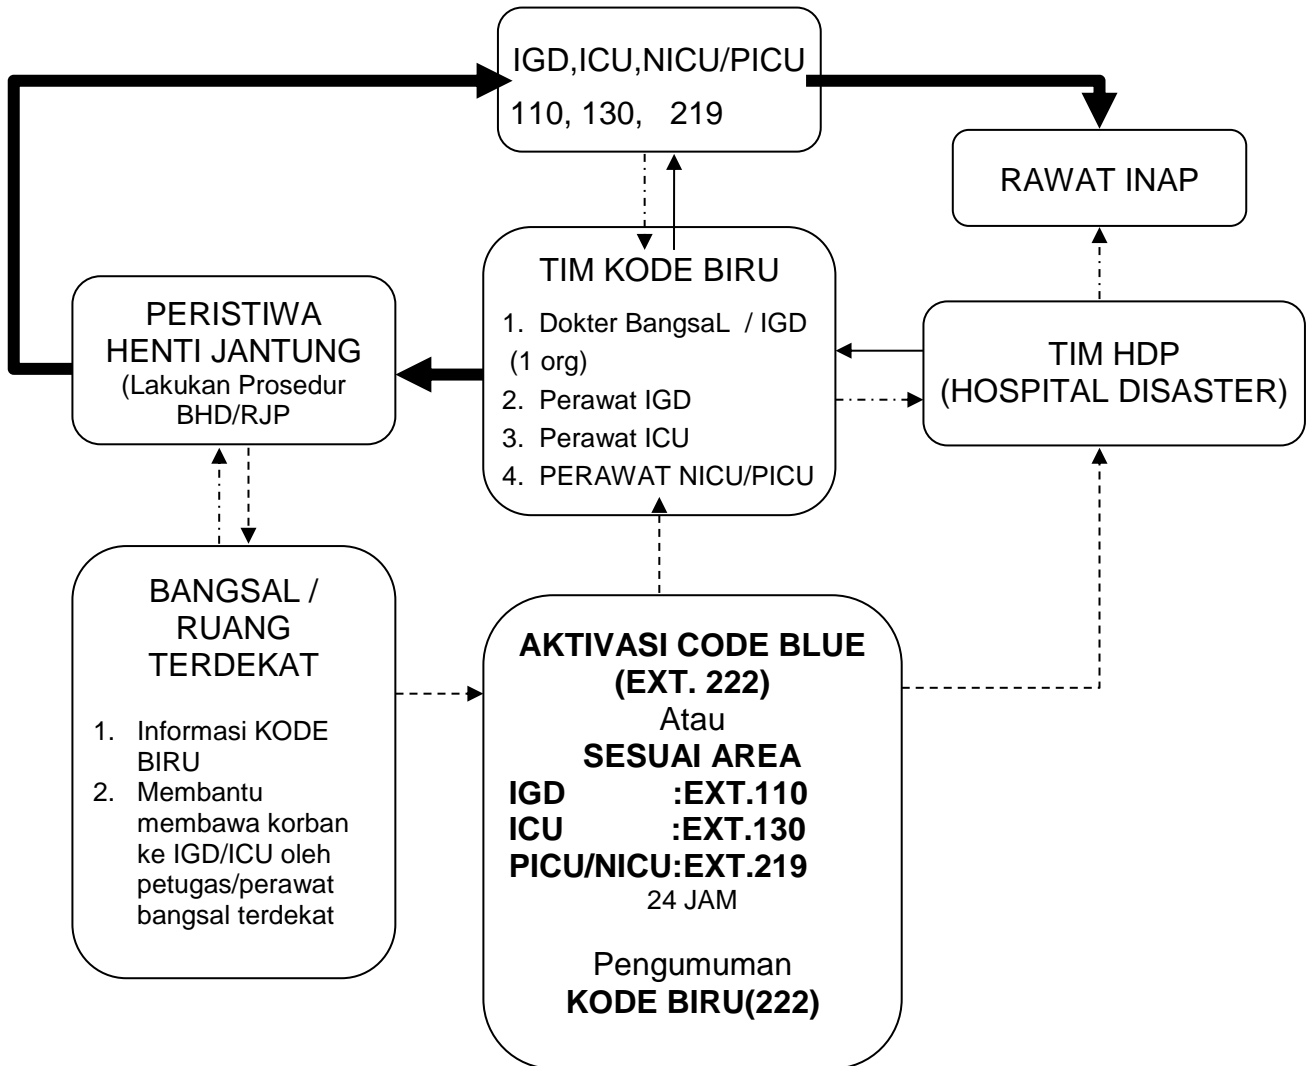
IGD,ICU,NICU/PICU
110, 130, 219

RAWAT INAP

TIM KODE BIRU
1. Dokter BangsaL / IGD (1 org)
2. Perawat IGD
3. Perawat ICU
4. PERAWAT NICU/PICU

PERISTIWA HENTI JANTUNG
(Lakukan Prosedur BHD/RJP

TIM HDP
(HOSPITAL DISASTER)

BANGSAL / RUANG TERDEKAT
1. Informasi KODE BIRU
2. Membantu membawa korban ke IGD/ICU oleh petugas/perawat bangsal terdekat

**AKTIVASI CODE BLUE**
**(EXT. 222)**
Atau
**SESUAI AREA**
**IGD :EXT.110**
**ICU :EXT.130**
**PICU/NICU:EXT.219**
24 JAM

Pengumuman
**KODE BIRU(222)**